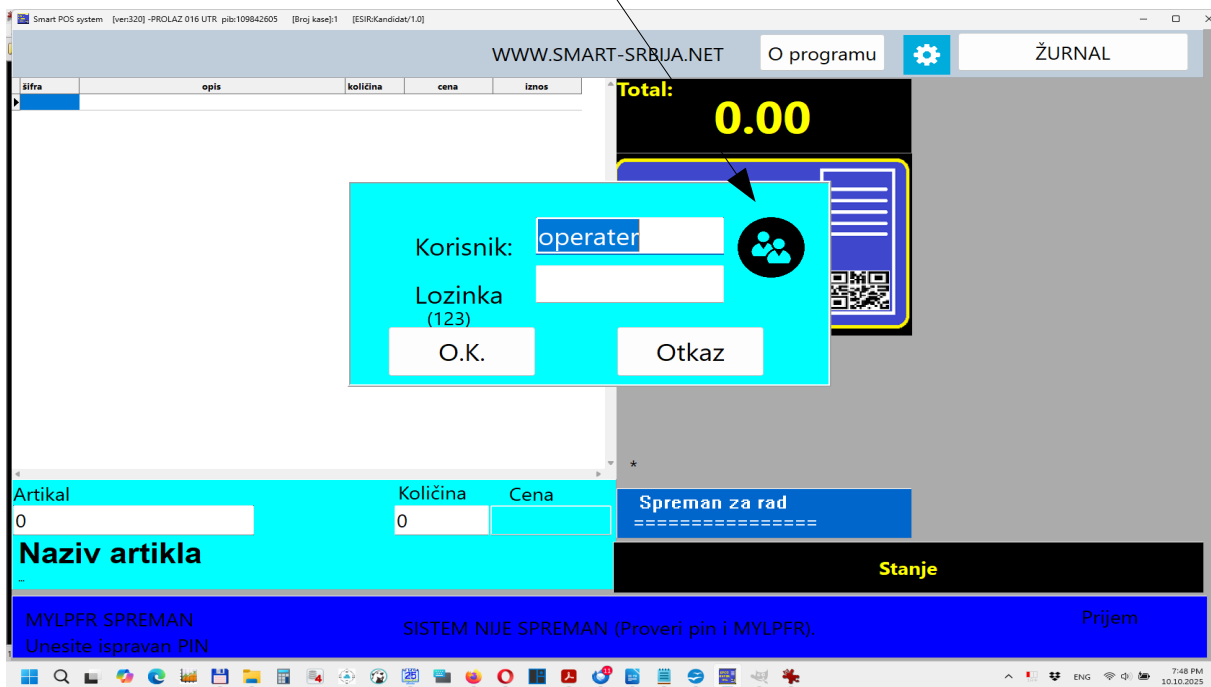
Smart POS system [ver:320] -PROLAZ 016 UTR pib:109842605 [Broj kase]:1 [ESIR:Kandidat/1.0]

WWW.SMART-SRBIJA.NET

O programu

ŽURNAL

| šifra | opis | količina | cena | iznos |
|---|---|---|---|---|
| | | | | |

Total:

0.00

Korisnik: operater

Lozinka (123)

O.K.

Otkaz

*

Artikal

0

Količina

0

Cena

Naziv artikla

...

Spreman za rad

===============

Stanje

MYLPFR SPREMAN

Unesite ispravan PIN

SISTEM NIJE SPREMAN (Proveri pin i MYLPFR).

Prijem

ENG

7:48 PM

10.10.2025